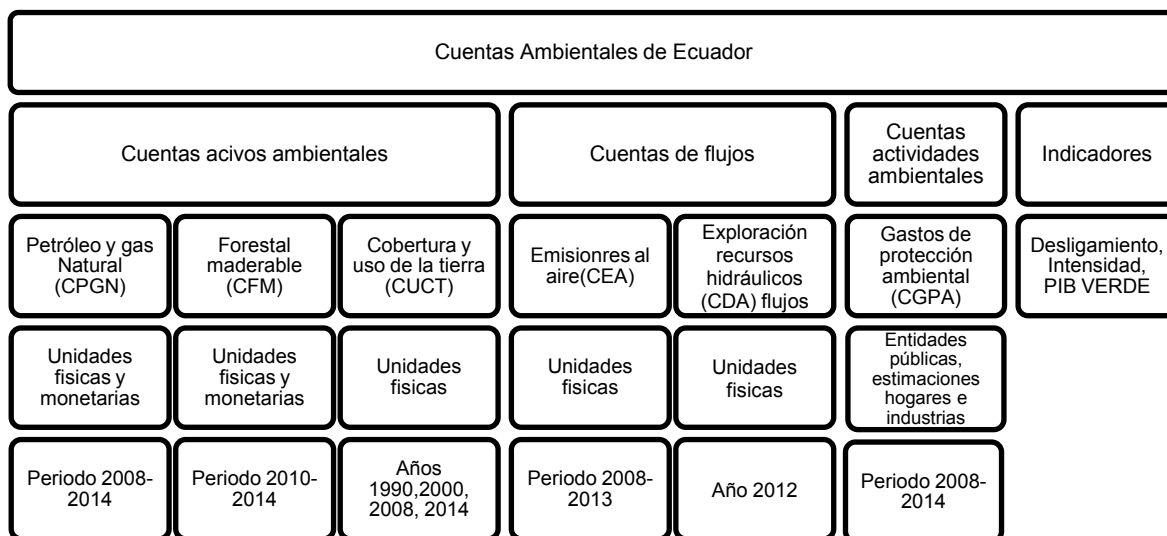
Cuentas Ambientales de Ecuador

Cuentas acivos ambientales

Cuentas de flujos

Cuentas actividades ambientales

Indicadores

Petróleo y gas Natural (CPGN)

Forestal maderable (CFM)

Cobertura y uso de la tierra (CUCT)

Emisionres al aire(CEA)

Exploración recursos hidráulicos (CDA) flujos

Gastos de protección ambiental (CGPA)

Desligamiento, Intensidad, PIB VERDE

Unidades fisicas y monetarias

Unidades fisicas y monetarias

Unidades fisicas

Unidades fisicas

Unidades fisicas

Entidades públicas, estimaciones hogares e industrias

Periodo 2008-2014

Periodo 2010-2014

Años 1990,2000, 2008, 2014

Periodo 2008-2013

Año 2012

Periodo 2008-2014